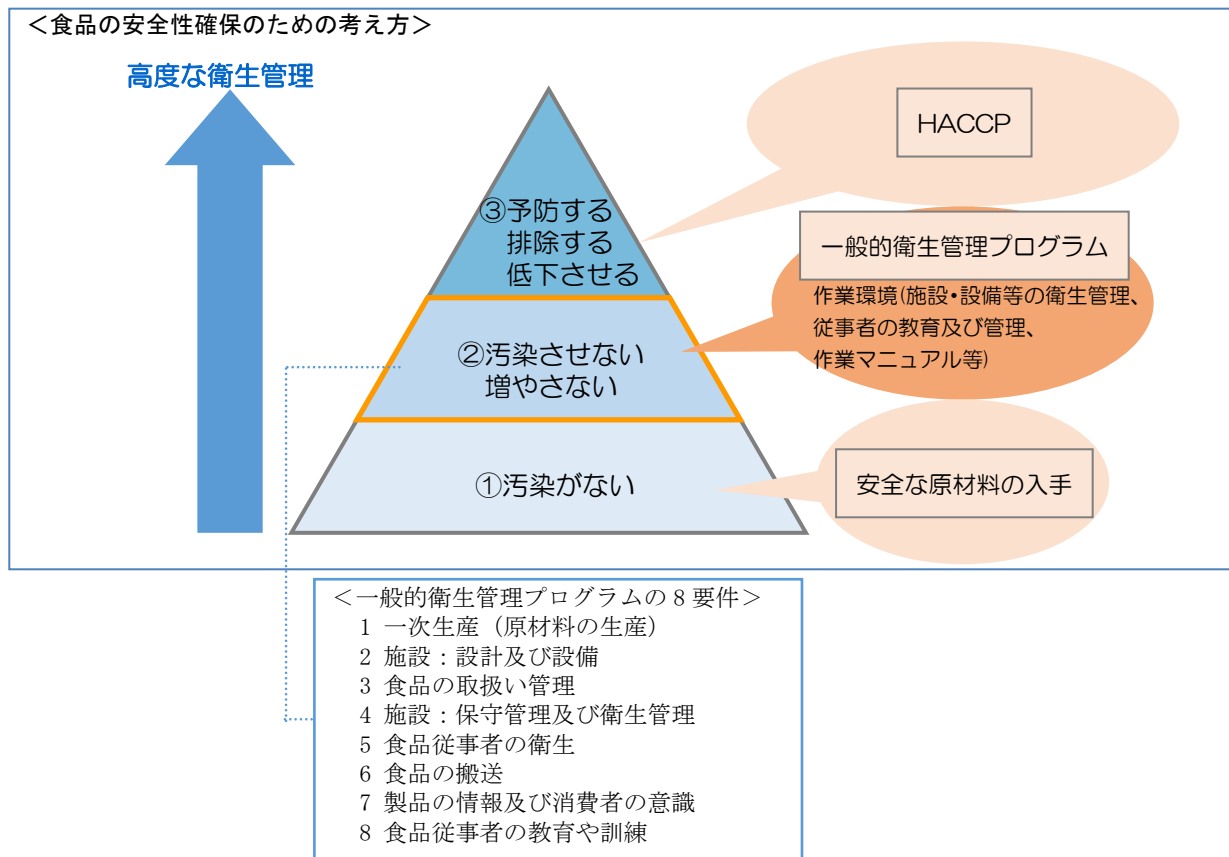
＜食品の安全性確保のための考え方＞

高度な衛生管理

③予防する
排除する
低下させる

②汚染させない
増やさない

①汚染がない

HACCP

一般的衛生管理プログラム

作業環境(施設・設備等の衛生管理、
従事者の教育及び管理、
作業マニュアル等)

安全な原材料の入手

＜一般的衛生管理プログラムの８要件＞
1 一次生産（原材料の生産）
2 施設：設計及び設備
3 食品の取扱い管理
4 施設：保守管理及び衛生管理
5 食品従事者の衛生
6 食品の搬送
7 製品の情報及び消費者の意識
8 食品従事者の教育や訓練